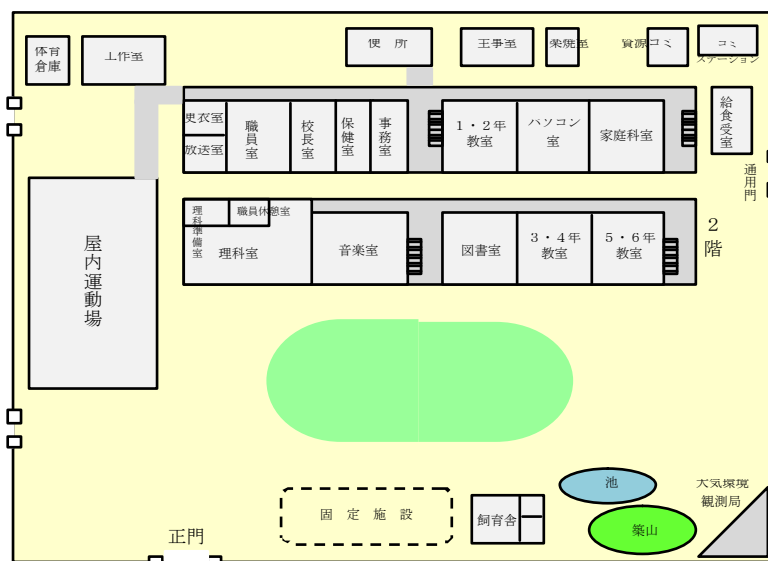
体育倉庫

工作室

便所

工事室

焼窯室

資源ゴミ

ゴミステーション

更衣室

放送室

職員室

校長室

保健室

事務室

1・2年教室

パソコン室

家庭科室

給食受室

通用門

理科準備室

職員休憩室

理科室

音楽室

図書室

3・4年教室

5・6年教室

2階

屋内運動場

池

大気環境観測局

固定施設

飼育舎

築山

正門